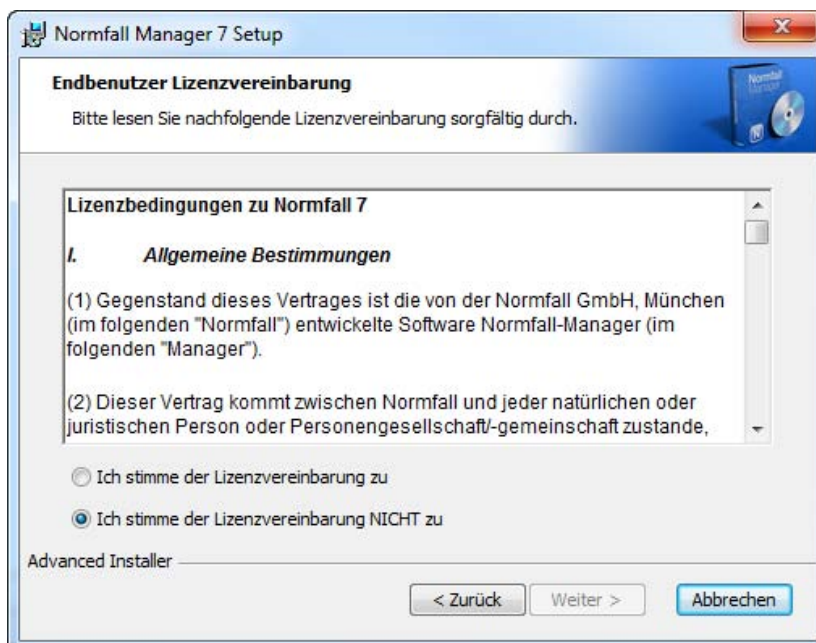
Normfall Manager 7 Setup

Endbenutzer Lizenzvereinbarung

Bitte lesen Sie nachfolgende Lizenzvereinbarung sorgfältig durch.

Normfall Manager

Lizenzbedingungen zu Normfall 7

I. Allgemeine Bestimmungen

(1) Gegenstand dieses Vertrages ist die von der Normfall GmbH, München (im folgenden "Normfall") entwickelte Software Normfall-Manager (im folgenden "Manager").

(2) Dieser Vertrag kommt zwischen Normfall und jeder natürlichen oder juristischen Person oder Personengesellschaft/-gemeinschaft zustande,

Ich stimme der Lizenzvereinbarung zu

Ich stimme der Lizenzvereinbarung NICHT zu

Advanced Installer

< Zurück Weiter > Abbrechen